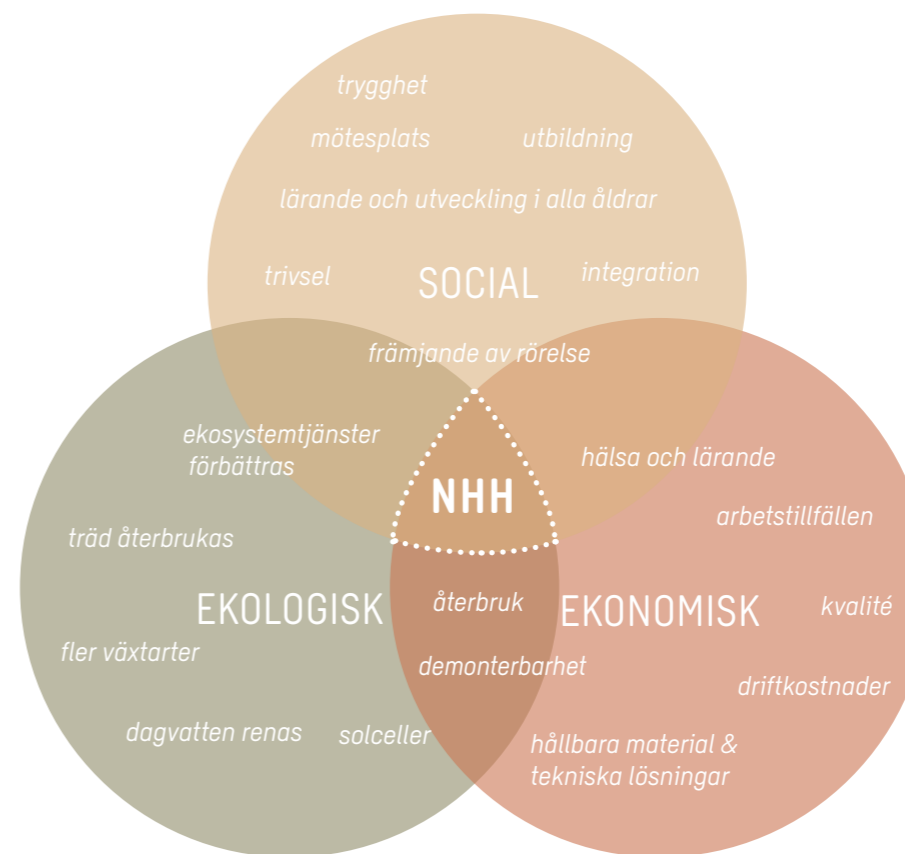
trygghet

mötesplats

utbildning

lärande och utveckling i alla åldrar

trivsel

SOCIAL

integration

främjande av rörelse

ekosystemtjänster förbättras

hälsa och lärande

NHH

arbetstillfällen

träd återbrukas

EKOLOGISK

återbruk

EKONOMISK

kvalité

fler växtarter

demonterbarhet

driftkostnader

dagvatten renas

solceller

hållbara material & tekniska lösningar